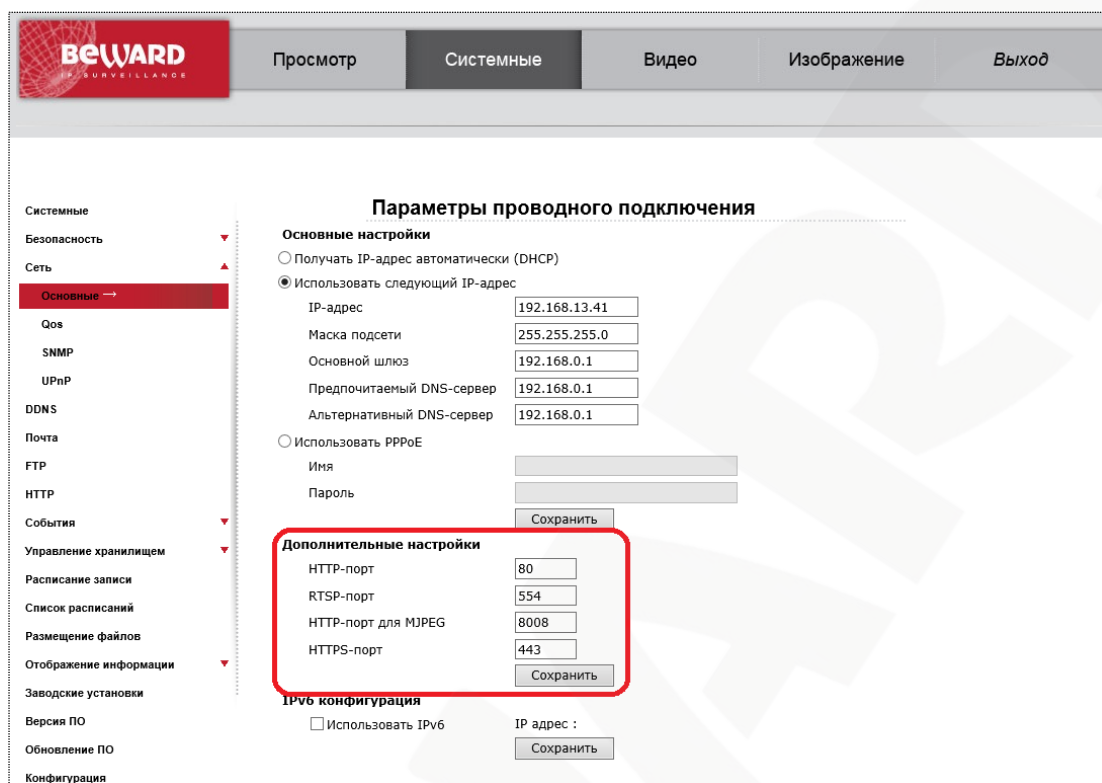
BeWARD
IP SURVEILLANCE

Просмотр | Системные | Видео | Изображение | Выход

Системные
Безопасность
Сеть
Основные →
Qos
SNMP
UPnP
DDNS
Почта
FTP
HTTP
События
Управление хранилищем
Расписание записи
Список расписаний
Размещение файлов
Отображение информации
Заводские установки
Версия ПО
Обновление ПО
Конфигурация

Параметры проводного подключения

Основные настройки
Получать IP-адрес автоматически (DHCP)
Использовать следующий IP-адрес
IP-адрес 192.168.13.41
Маска подсети 255.255.255.0
Основной шлюз 192.168.0.1
Предпочитаемый DNS-сервер 192.168.0.1
Альтернативный DNS-сервер 192.168.0.1
Использовать PPPoE
Имя
Пароль
Сохранить

Дополнительные настройки
HTTP-порт 80
RTSP-порт 554
HTTP-порт для MJPEG 8008
HTTPS-порт 443
Сохранить

IPv6 конфигурация
Использовать IPv6
IP адрес :
Сохранить